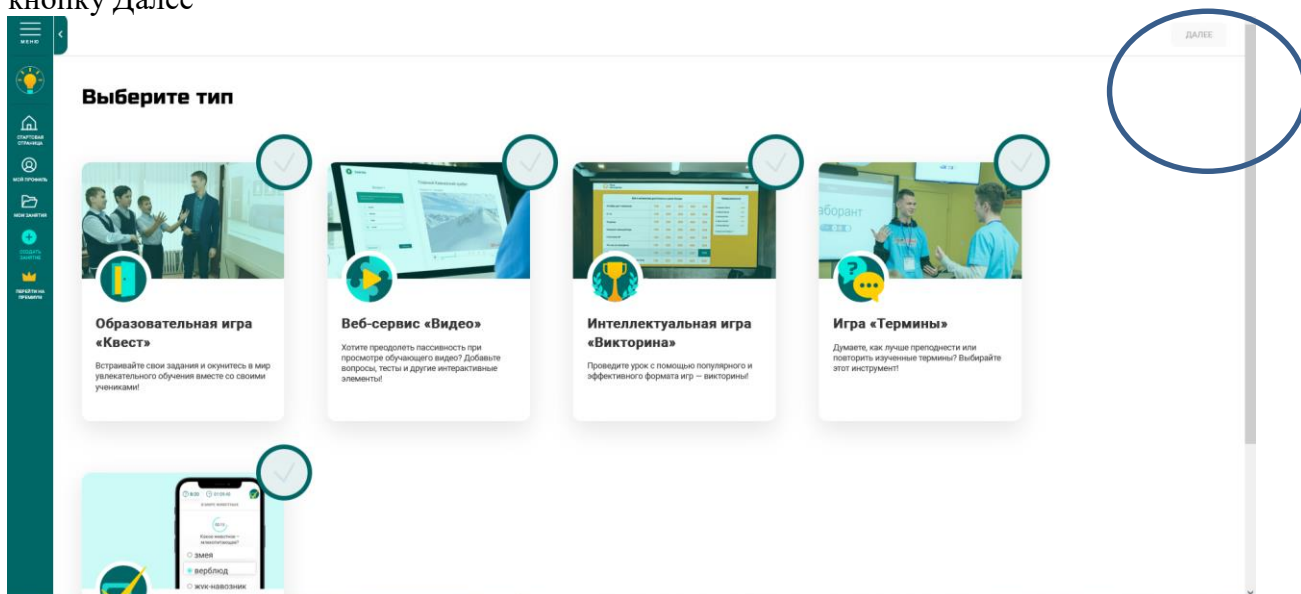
кнопку Далее

МЕНЮ

СТАРТОВАЯ СТРАНИЦА

МОЙ ПРОФИЛЬ

МОИ ЗАНЯТИЯ

СОЗДАТЬ ЗАНЯТИЕ

ПЕРЕЙТИ НА ПРЕМИУМ

ДАЛЕЕ

Выберите тип

Образовательная игра «Квест»

Встраивайте свои задания и окунитесь в мир увлекательного обучения вместе со своими учениками!

Веб-сервис «Видео»

Хотите преодолеть пассивность при просмотре обучающего видео? Добавьте вопросы, тесты и другие интерактивные элементы!

Интеллектуальная игра «Викторина»

Проведите урок с помощью популярного и эффективного формата игр — викторины!

Игра «Термины»

Думаете, как лучше преподнести или повторить изученные термины? Выбирайте этот инструмент!

змея
верблюд
жук-навозник